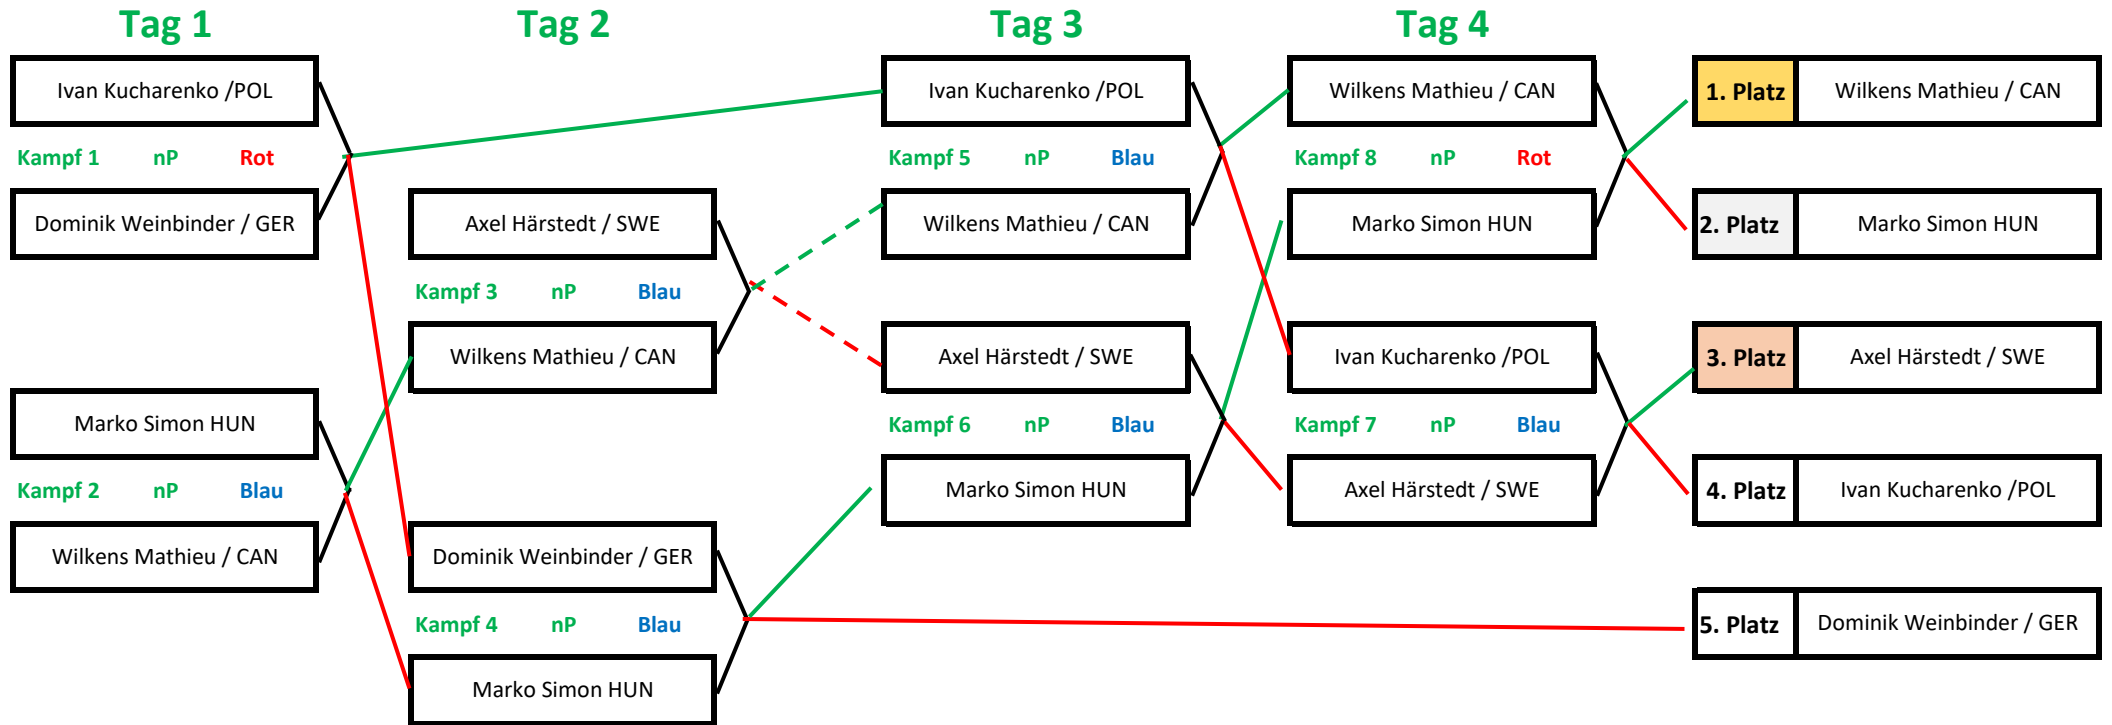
Tag 1

Ivan Kucharenko /POL

Kampf 1 nP Rot

Dominik Weinbinder / GER

Marko Simon HUN

Kampf 2 nP Blau

Wilkens Mathieu / CAN

Tag 2

Axel Härstedt / SWE

Kampf 3 nP Blau

Wilkens Mathieu / CAN

Dominik Weinbinder / GER

Kampf 4 nP Blau

Marko Simon HUN

Tag 3

Ivan Kucharenko /POL

Kampf 5 nP Blau

Wilkens Mathieu / CAN

Axel Härstedt / SWE

Kampf 6 nP Blau

Marko Simon HUN

Tag 4

Wilkens Mathieu / CAN

Kampf 8 nP Rot

Marko Simon HUN

Ivan Kucharenko /POL

Kampf 7 nP Blau

Axel Härstedt / SWE

| 1. Platz | Wilkens Mathieu / CAN |
|---|---|
| 2. Platz | Marko Simon HUN |
| 3. Platz | Axel Härstedt / SWE |
| 4. Platz | Ivan Kucharenko /POL |
| 5. Platz | Dominik Weinbinder / GER |